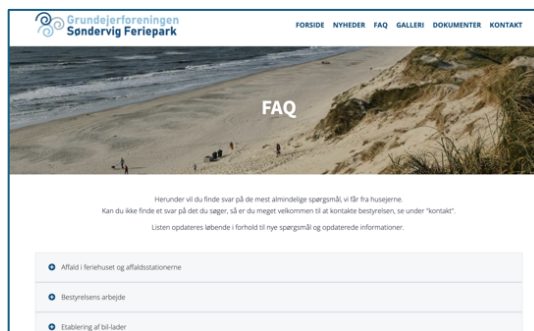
Grundejerforeningen
Søndervig Feriepark

FORSIDE NYHEDER FAQ GALLERI DOKUMENTER KONTAKT

FAQ

Herunder vil du finde svar på de mest almindelige spørgsmål, vi får fra husejerne.
Kan du ikke finde et svar på det du søger, så er du meget velkommen til at kontakte bestyrelsen, se under "kontakt".

Listen opdateres løbende i forhold til nye spørgsmål og opdaterede informationer.

Affald i feriehuset og affaldsstationerne

Bestyrelsens arbejde

Etablering af bil-lader